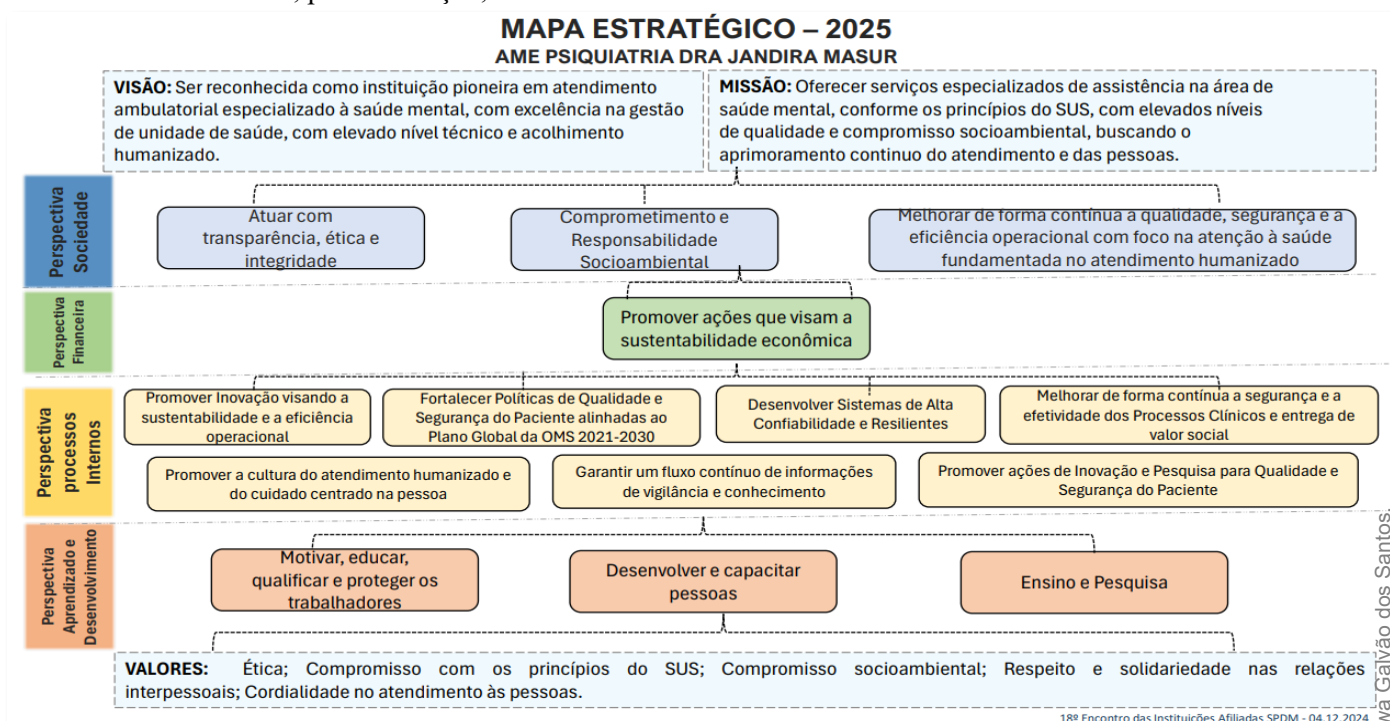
MAPA ESTRATÉGICO – 2025
AME PSIQUIATRIA DRA JANDIRA MASUR

VISÃO: Ser reconhecida como instituição pioneira em atendimento ambulatorial especializado à saúde mental, com excelência na gestão de unidade de saúde, com elevado nível técnico e acolhimento humanizado.

MISSÃO: Oferecer serviços especializados de assistência na área de saúde mental, conforme os princípios do SUS, com elevados níveis de qualidade e compromisso socioambiental, buscando o aprimoramento continuo do atendimento e das pessoas.

Perspectiva Sociedade

Atuar com transparência, ética e integridade

Comprometimento e Responsabilidade Socioambiental

Melhorar de forma contínua a qualidade, segurança e a eficiência operacional com foco na atenção à saúde fundamentada no atendimento humanizado

Perspectiva Financeira

Promover ações que visam a sustentabilidade econômica

Perspectiva processos Internos

Promover Inovação visando a sustentabilidade e a eficiência operacional

Fortalecer Políticas de Qualidade e Segurança do Paciente alinhadas ao Plano Global da OMS 2021-2030

Desenvolver Sistemas de Alta Confiabilidade e Resilientes

Melhorar de forma contínua a segurança e a efetividade dos Processos Clínicos e entrega de valor social

Promover a cultura do atendimento humanizado e do cuidado centrado na pessoa

Garantir um fluxo contínuo de informações de vigilância e conhecimento

Promover ações de Inovação e Pesquisa para Qualidade e Segurança do Paciente

Perspectiva Aprendizado e Desenvolvimento

Motivar, educar, qualificar e proteger os trabalhadores

Desenvolver e capacitar pessoas

Ensino e Pesquisa

VALORES: Ética; Compromisso com os princípios do SUS; Compromisso socioambiental; Respeito e solidariedade nas relações interpessoais; Cordialidade no atendimento às pessoas.

18º Encontro das Instituições Afiliadas SPDM - 04.12.2024

wa Galvão dos Santos.